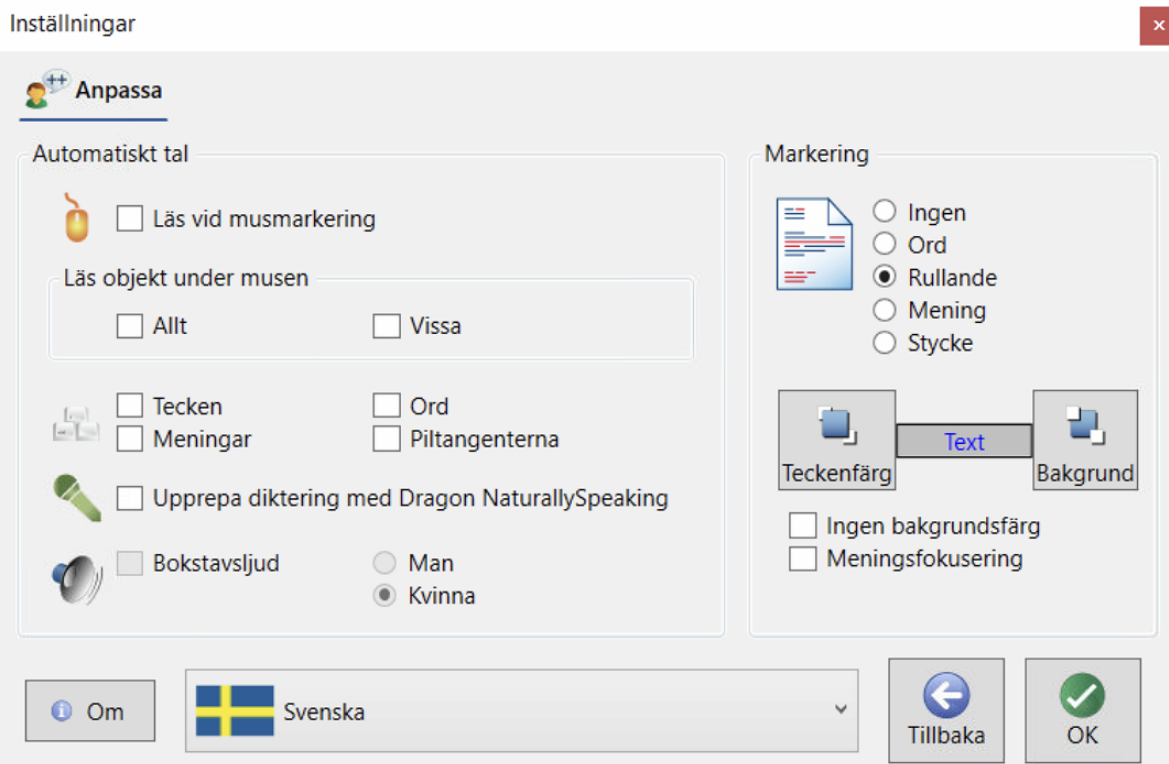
Inställningar

Anpassa

Automatiskt tal

Läs vid musmarkering

Läs objekt under musen

Allt

Vissa

Tecken

Ord

Meningar

Piltangenterna

Upprepa diktering med Dragon NaturallySpeaking

Bokstavsljud

Man

Kvinna

Markering

Ingen

Ord

Rullande

Mening

Stycke

Teckenfärg

Text

Bakgrund

Ingen bakgrundsfärg

Meningsfokusering

Om

Svenska

Tillbaka

OK